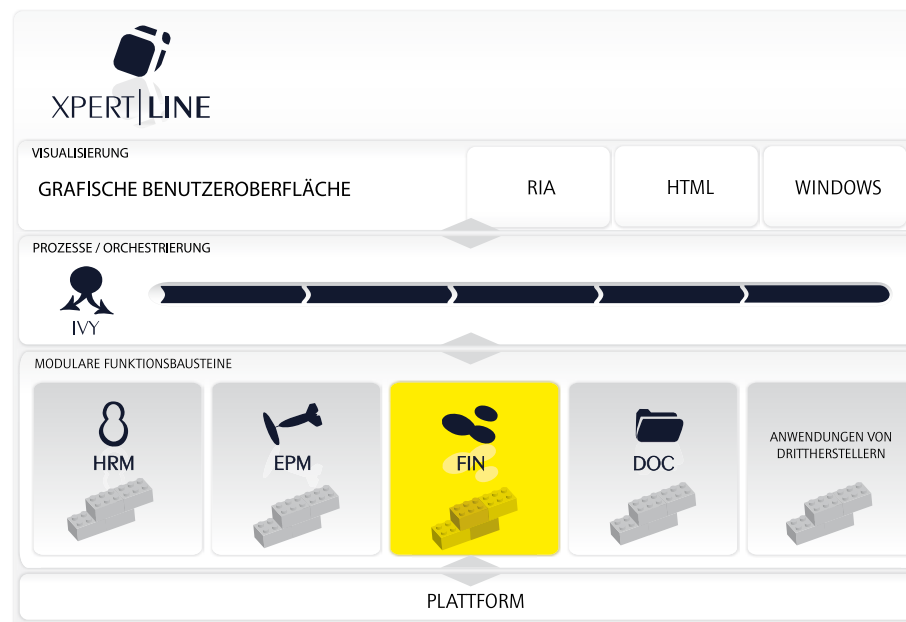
XPERT | LINE

VISUALISIERUNG

GRAFISCHE BENUTZEROBERFLÄCHE

RIA

HTML

WINDOWS

PROZESSE / ORCHESTRIERUNG

IVY

MODULARE FUNKTIONSBAUSTEINE

HRM

EPM

FIN

DOC

ANWENDUNGEN VON DRITTHERSTELLERN

PLATTFORM